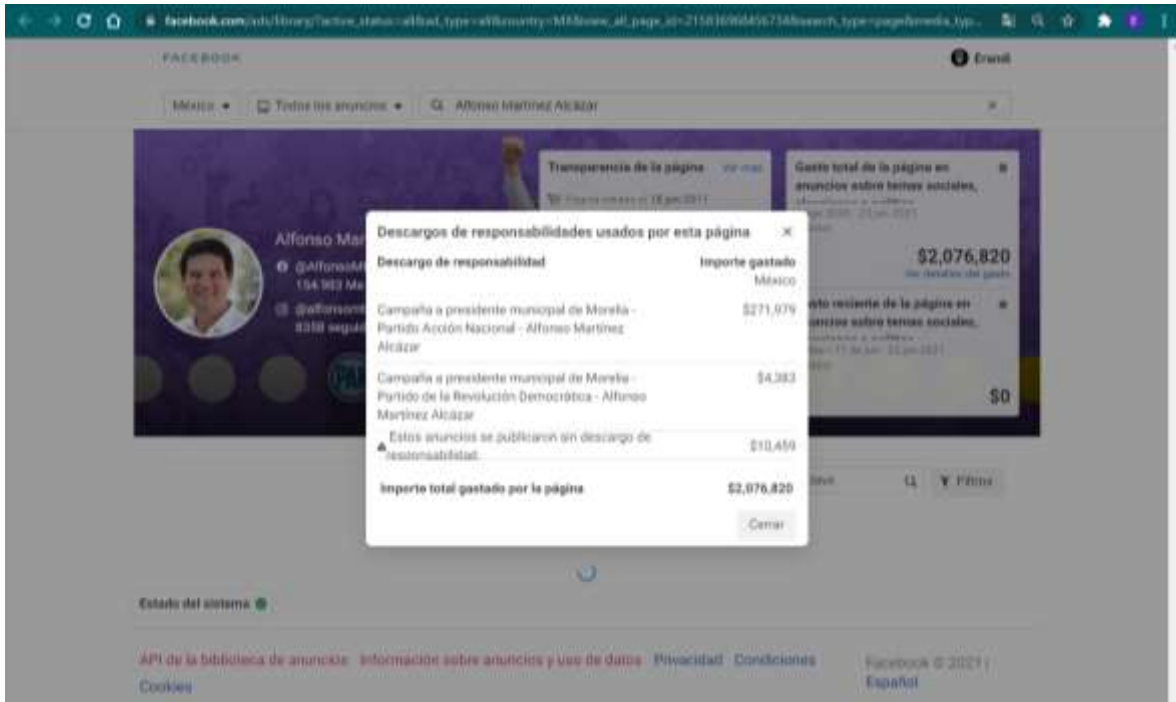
facebook.com/ads/library/?active_status=all&ad_type=all&country=MX&view_all_page_id=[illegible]&search_type=page&media_type...

FACEBOOK

Erandi

México ▾ Todos los anuncios ▾ Alfonso Martínez Alcázar ×

Transparencia de la página Ver más

Gasto total de la página en anuncios sobre temas sociales,

$2,076,820

Ver detalles del gasto

Gasto reciente de la página en anuncios sobre temas sociales,

$0

Alfonso Mar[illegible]

@AlfonsoM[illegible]

154 983 Me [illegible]

@alfonsom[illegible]

8358 seguid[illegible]

Descargos de responsabilidades usados por esta página ×

| Descargo de responsabilidad | Importe gastado México |
|---|---|
| Campaña a presidente municipal de Morelia - Partido Acción Nacional - Alfonso Martínez Alcázar | $271,979 |
| Campaña a presidente municipal de Morelia - Partido de la Revolución Democrática - Alfonso Martínez Alcázar | $4,383 |
| Estos anuncios se publicaron sin descargo de responsabilidad. | $10,459 |
| Importe total gastado por la página | $2,076,820 |

Cerrar

Filtros

Estado del sistema

API de la biblioteca de anuncios Información sobre anuncios y uso de datos Privacidad Condiciones Cookies

Facebook © 2021 | Español